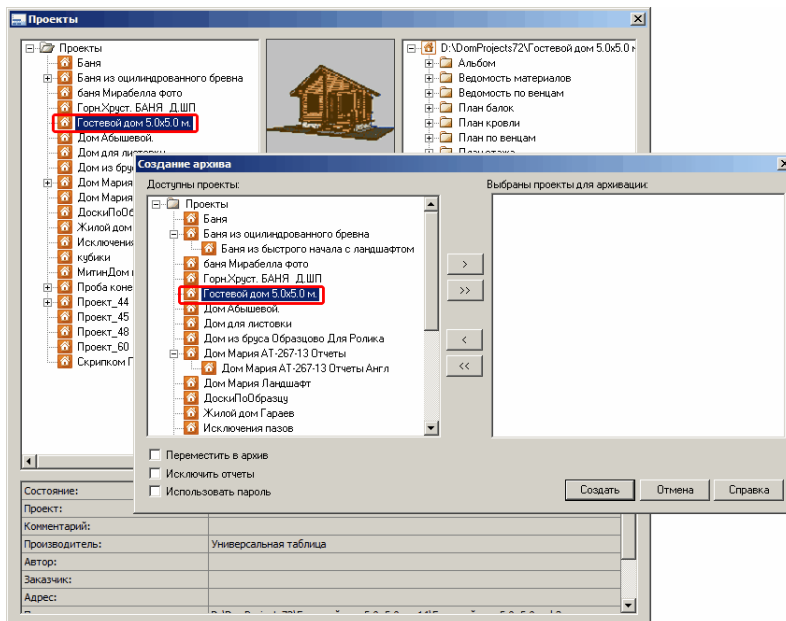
Проекты

Проекты
Баня
Баня из оцилиндрованного бревна
баня Мирабелла фото
Горн.Хруст. БАНЯ Д.ШП
Гостевой дом 5.0x5.0 м.
Дом Абышевой.
Дом для листовки
Дом из бруса
Дом Мария
Дом Мария
ДоскиПоОб
Жилой дом
Исключения
кубики
МитинДом
Проба коне
Проект_44
Проект_45
Проект_48
Проект_60
Скрипком Г

D:\DomProjects72\Гостевой дом 5.0x5.0 м
Альбом
Ведомость материалов
Ведомость по венцам
План балок
План кровли
План по венцам

Создание архива

Доступны проекты:
Проекты
Баня
Баня из оцилиндрованного бревна
Баня из быстрого начала с ландшафтом
баня Мирабелла фото
Горн.Хруст. БАНЯ Д.ШП
Гостевой дом 5.0x5.0 м.
Дом Абышевой.
Дом для листовки
Дом из бруса Образцово Для Ролика
Дом Мария АТ-267-13 Отчеты
Дом Мария АТ-267-13 Отчеты Англ
Дом Мария Ландшафт
ДоскиПоОбразцу
Жилой дом Гараев
Исключения пазов

Выбраны проекты для архивации:

>
>>
<
<<

Переместить в архив
Исключить отчеты
Использовать пароль

Создать
Отмена
Справка

| | |
|---|---|
| Состояние: | |
| Проект: | |
| Комментарий: | |
| Производитель: | Универсальная таблица |
| Автор: | |
| Заказчик: | |
| Адрес: | |